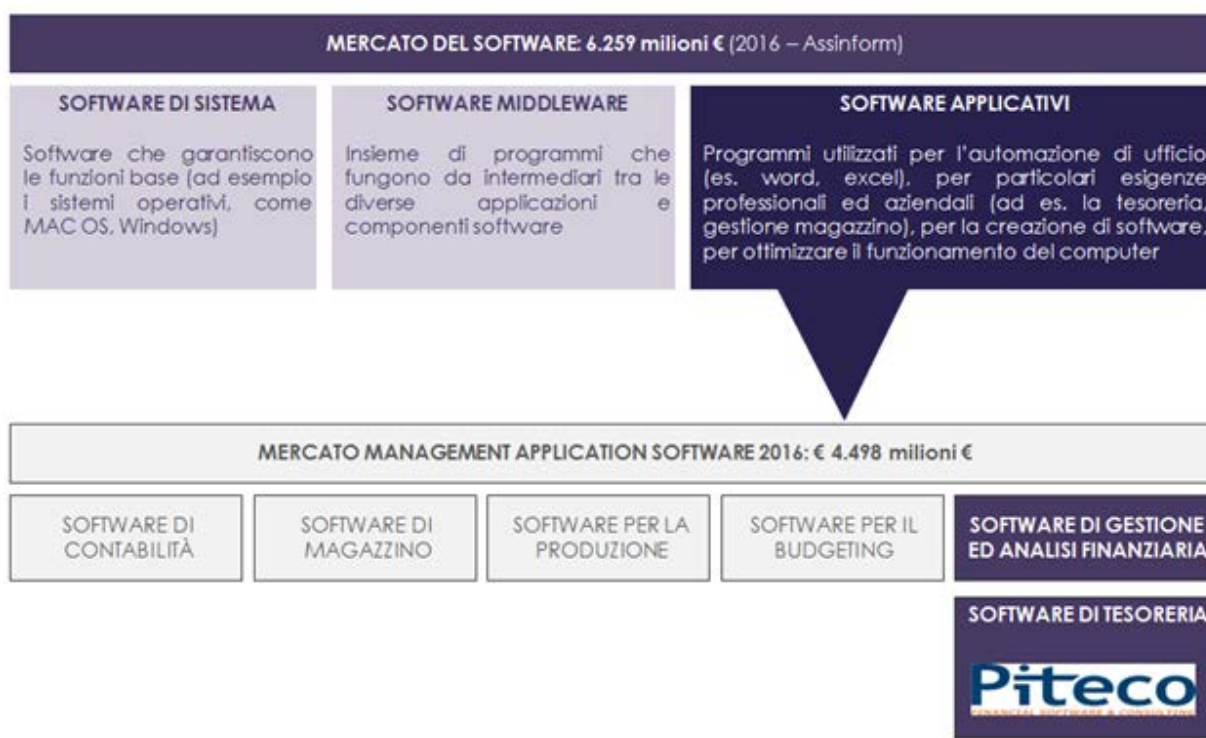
MERCATO DEL SOFTWARE: 6.259 milioni € (2016 – Assinform)

SOFTWARE DI SISTEMA

Software che garantiscono le funzioni base (ad esempio i sistemi operativi, come MAC OS, Windows)

SOFTWARE MIDDLEWARE

Insieme di programmi che fungono da intermediari tra le diverse applicazioni e componenti software

SOFTWARE APPLICATIVI

Programmi utilizzati per l'automazione di ufficio (es. word, excel), per particolari esigenze professionali ed aziendali (ad es. la tesoreria, gestione magazzino), per la creazione di software, per ottimizzare il funzionamento del computer

MERCATO MANAGEMENT APPLICATION SOFTWARE 2016: € 4.498 milioni €

SOFTWARE DI CONTABILITÀ

SOFTWARE DI MAGAZZINO

SOFTWARE PER LA PRODUZIONE

SOFTWARE PER IL BUDGETING

SOFTWARE DI GESTIONE ED ANALISI FINANZIARIA

SOFTWARE DI TESORERIA

Piteco

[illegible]